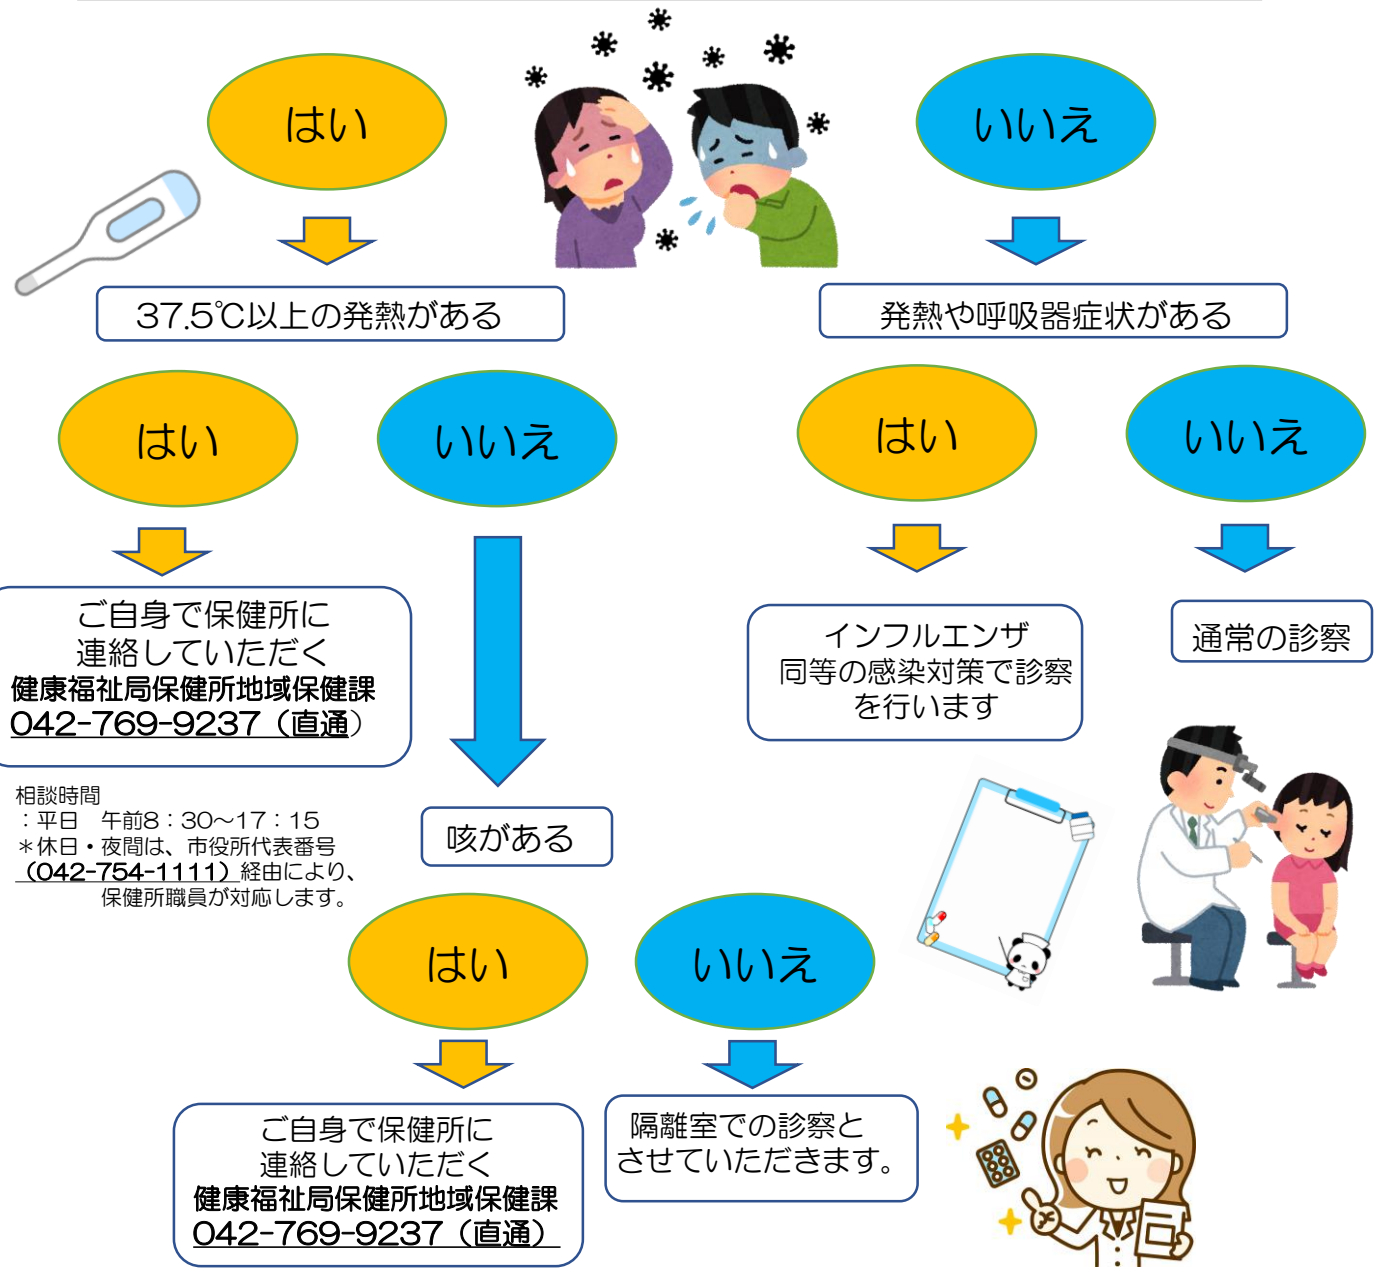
はい

いいえ

37.5℃以上の発熱がある

発熱や呼吸器症状がある

はい

いいえ

はい

いいえ

ご自身で保健所に
連絡していただく
健康福祉局保健所地域保健課
042-769-9237（直通）

インフルエンザ
同等の感染対策で診察
を行います

通常の診察

相談時間
：平日　午前8：30～17：15
＊休日・夜間は、市役所代表番号
（042-754-1111）経由により、
保健所職員が対応します。

咳がある

はい

いいえ

ご自身で保健所に
連絡していただく
健康福祉局保健所地域保健課
042-769-9237（直通）

隔離室での診察と
させていただきます。